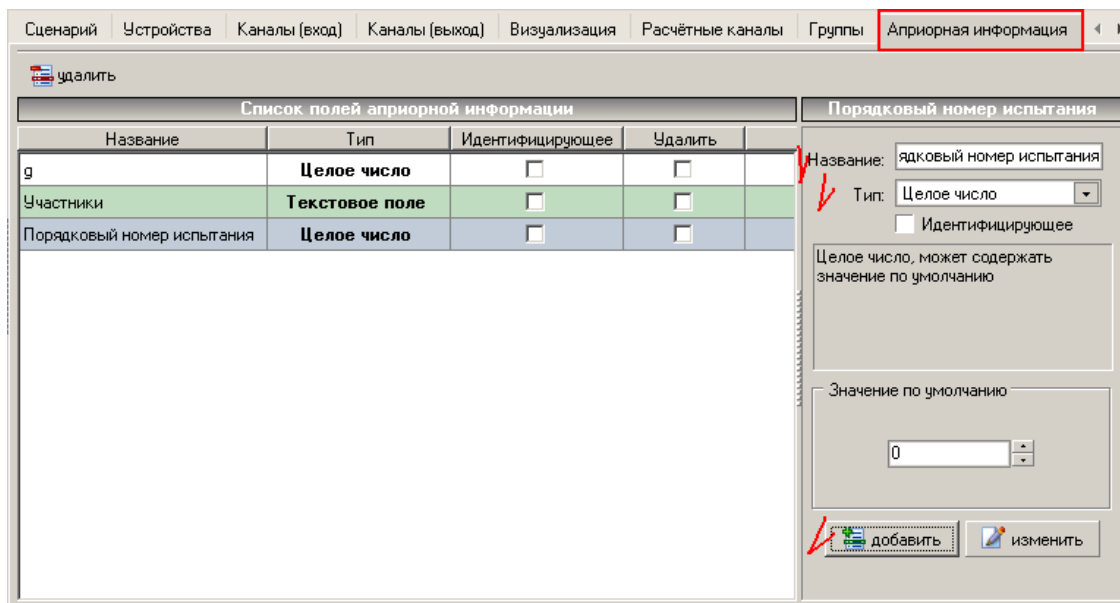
Сценарий | Устройства | Каналы (вход) | Каналы (выход) | Визуализация | Расчётные каналы | Группы | Априорная информация

удалить

Список полей априорной информации

| Название | Тип | Идентифицирующее | Удалить |
|---|---|---|---|
| g | Целое число | ☐ | ☐ |
| Участники | Текстовое поле | ☐ | ☐ |
| Порядковый номер испытания | Целое число | ☐ | ☐ |

Порядковый номер испытания

Название: ядковый номер испытания

Тип: Целое число

Идентифицирующее

Целое число, может содержать значение по умолчанию

Значение по умолчанию

0

добавить

изменить